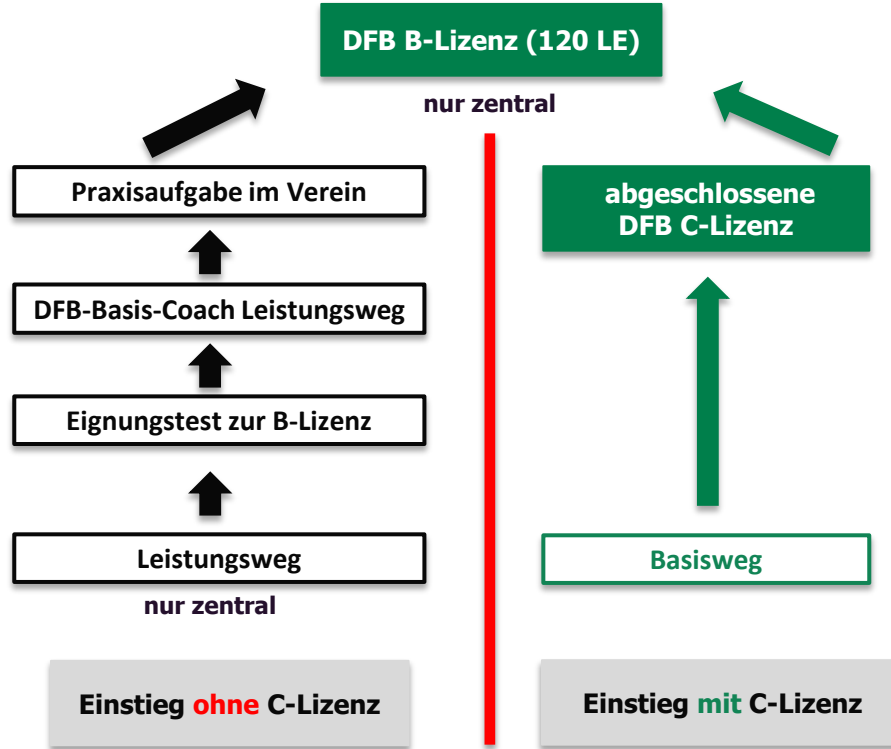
DFB B-Lizenz (120 LE)

nur zentral

Praxisaufgabe im Verein

DFB-Basis-Coach Leistungsweg

Eignungstest zur B-Lizenz

Leistungsweg

nur zentral

Einstieg ohne C-Lizenz

abgeschlossene DFB C-Lizenz

Basisweg

Einstieg mit C-Lizenz